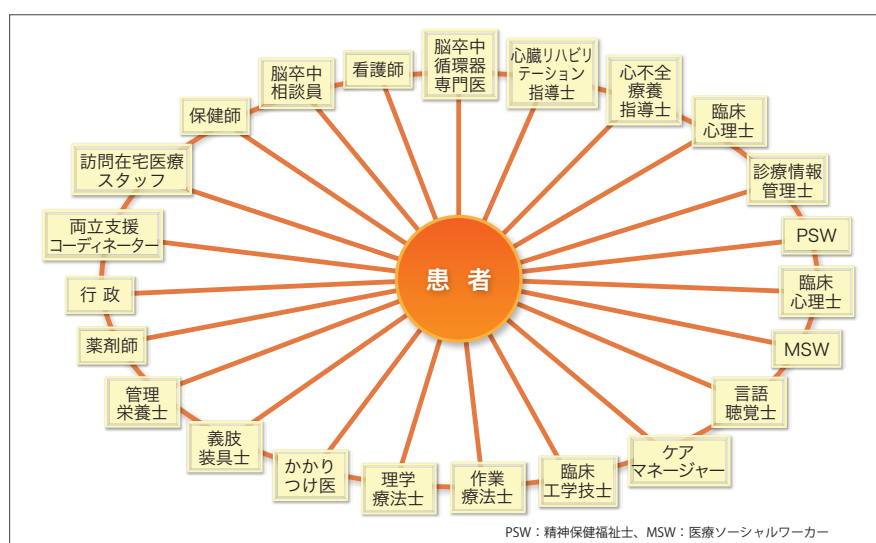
患 者

脳卒中相談員

看護師

脳卒中循環器専門医

心臓リハビリテーション指導士

心不全療養指導士

臨床心理士

診療情報管理士

PSW

臨床心理士

MSW

言語聴覚士

ケアマネージャー

臨床工学技士

作業療法士

理学療法士

かかりつけ医

義肢装具士

管理栄養士

薬剤師

行 政

両立支援コーディネーター

訪問在宅医療スタッフ

保健師

PSW：精神保健福祉士、MSW：医療ソーシャルワーカー